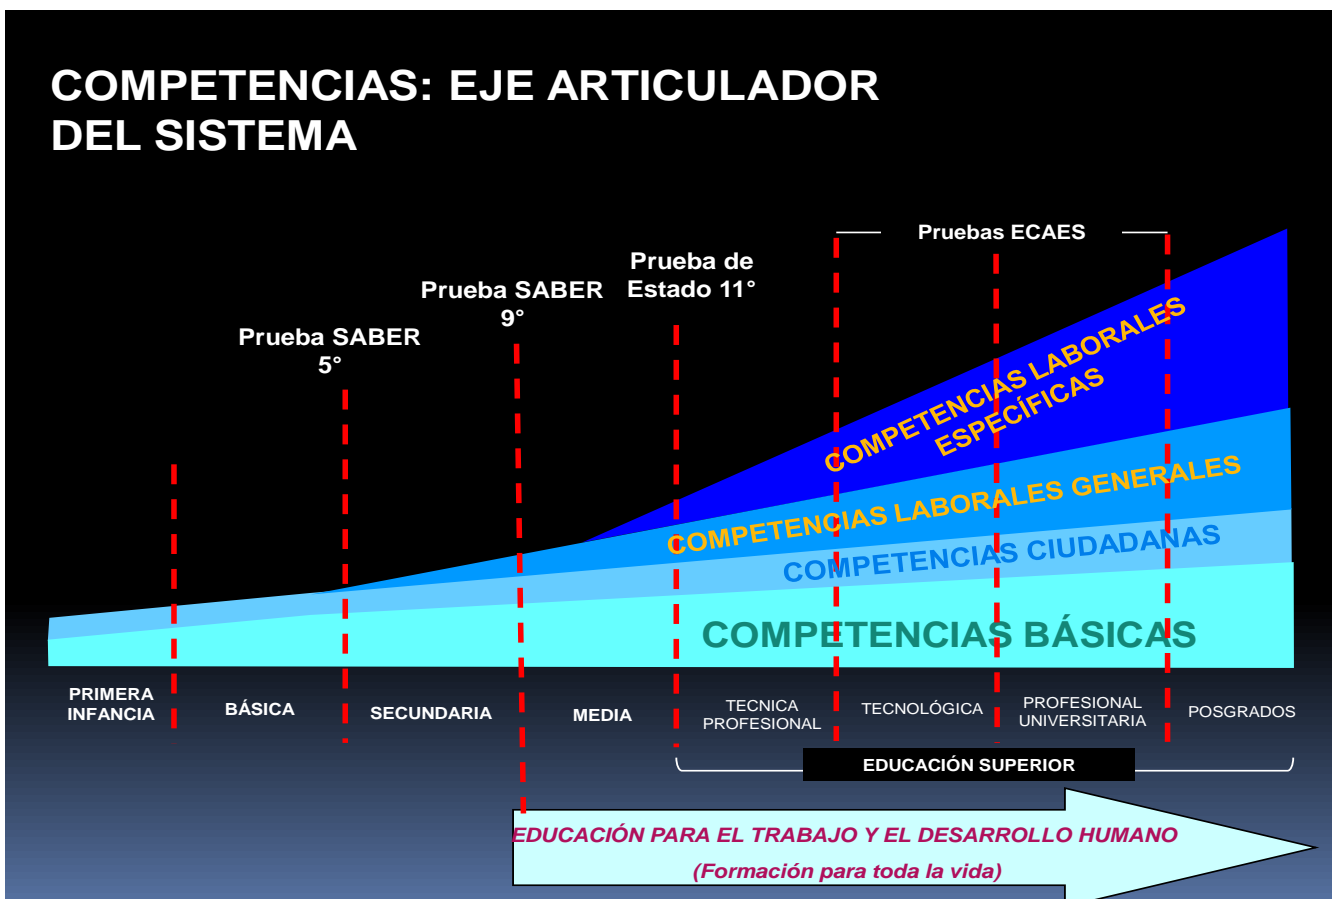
COMPETENCIAS: EJE ARTICULADOR DEL SISTEMA

Pruebas ECAES

Prueba de Estado 11°

Prueba SABER 9°

Prueba SABER 5°

COMPETENCIAS LABORALES ESPECÍFICAS

COMPETENCIAS LABORALES GENERALES

COMPETENCIAS CIUDADANAS

COMPETENCIAS BÁSICAS

PRIMERA INFANCIA

BÁSICA

SECUNDARIA

MEDIA

TECNICA PROFESIONAL

TECNOLÓGICA

PROFESIONAL UNIVERSITARIA

POSGRADOS

EDUCACIÓN SUPERIOR

EDUCACIÓN PARA EL TRABAJO Y EL DESARROLLO HUMANO

(Formación para toda la vida)